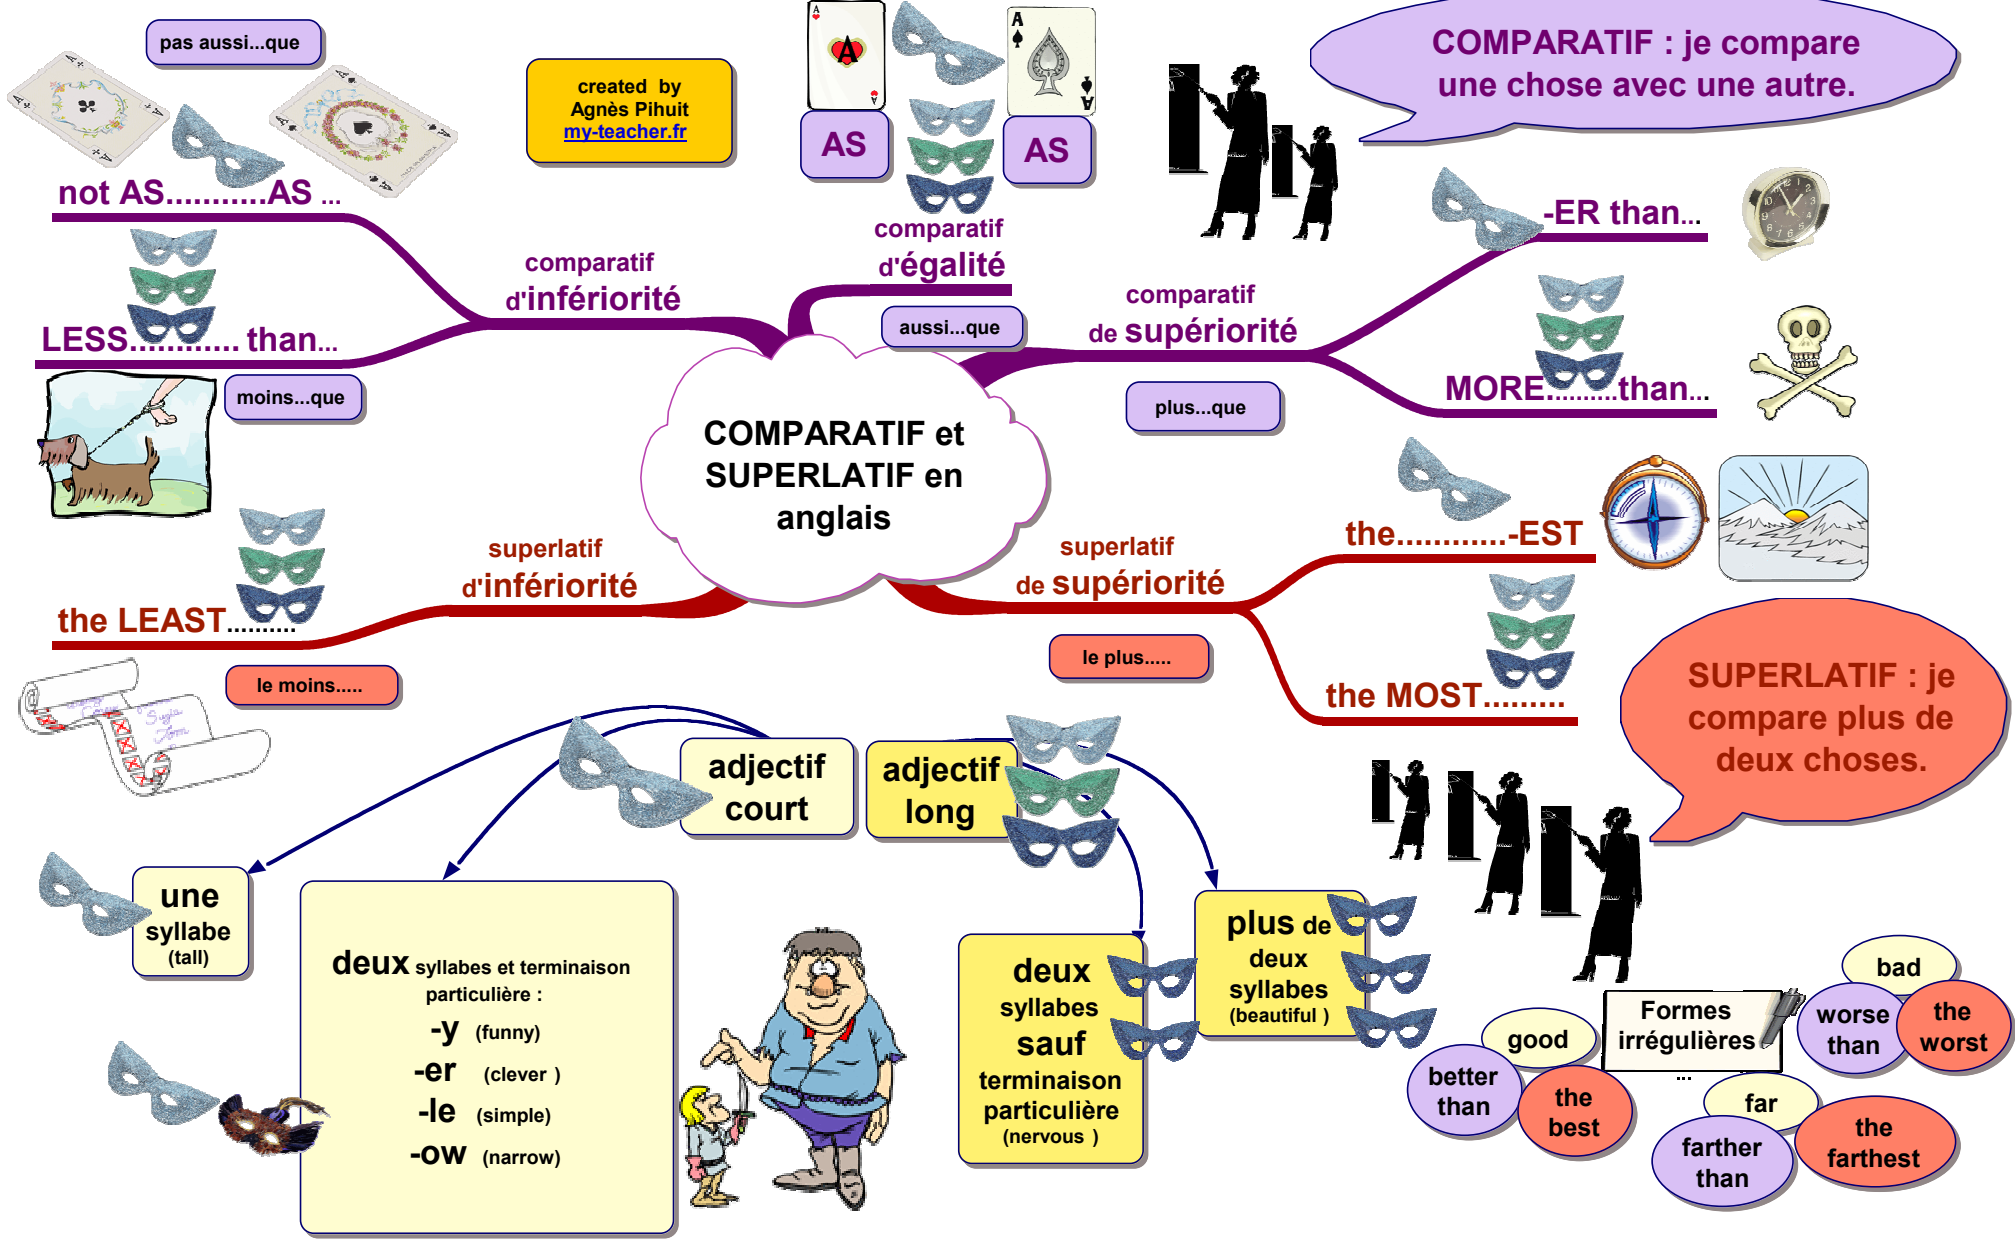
pas aussi...que

created by
Agnès Pihuit
my-teacher.fr

AS

AS

COMPARATIF : je compare une chose avec une autre.

not AS...........AS ...

comparatif
d'égalité

aussi...que

comparatif
d'infériorité

LESS............ than...

moins...que

comparatif
de supériorité

-ER than...

MORE..........than...

plus...que

COMPARATIF et SUPERLATIF en anglais

superlatif
d'infériorité

the LEAST..........

le moins.....

superlatif
de supériorité

the............-EST

the MOST.........

le plus.....

SUPERLATIF : je compare plus de deux choses.

adjectif court

adjectif long

une syllabe (tall)

deux syllabes et terminaison particulière :
-y (funny)
-er (clever )
-le (simple)
-ow (narrow)

deux syllabes sauf terminaison particulière (nervous )

plus de deux syllabes (beautiful )

Formes irrégulières
...

good

better than

the best

bad

worse than

the worst

far

farther than

the farthest